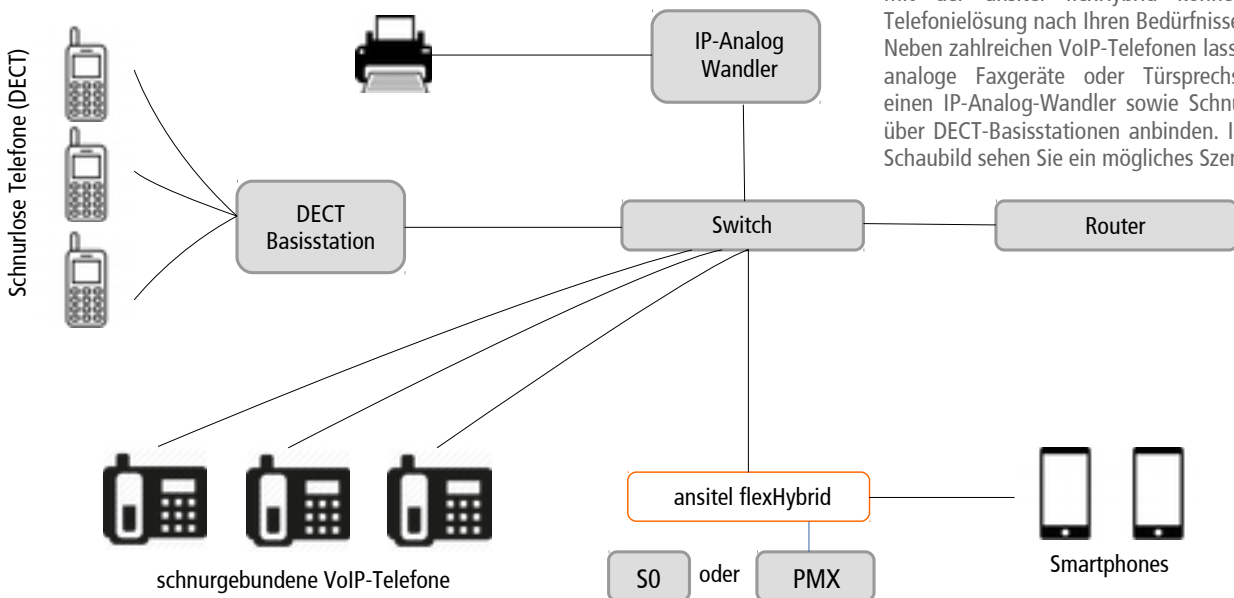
Schnurlose Telefone (DECT)

IP-Analog Wandler

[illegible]
Telefonielösung nach Ihren Bedürfnisse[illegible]
Neben zahlreichen VoIP-Telefonen lass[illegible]
analoge Faxgeräte oder Türsprechs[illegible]
einen IP-Analog-Wandler sowie Schnu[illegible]
über DECT-Basisstationen anbinden. I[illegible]
Schaubild sehen Sie ein mögliches Szen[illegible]

DECT Basisstation

Switch

Router

schnurgebundene VoIP-Telefone

ansitel flexHybrid

S0

oder

PMX

Smartphones